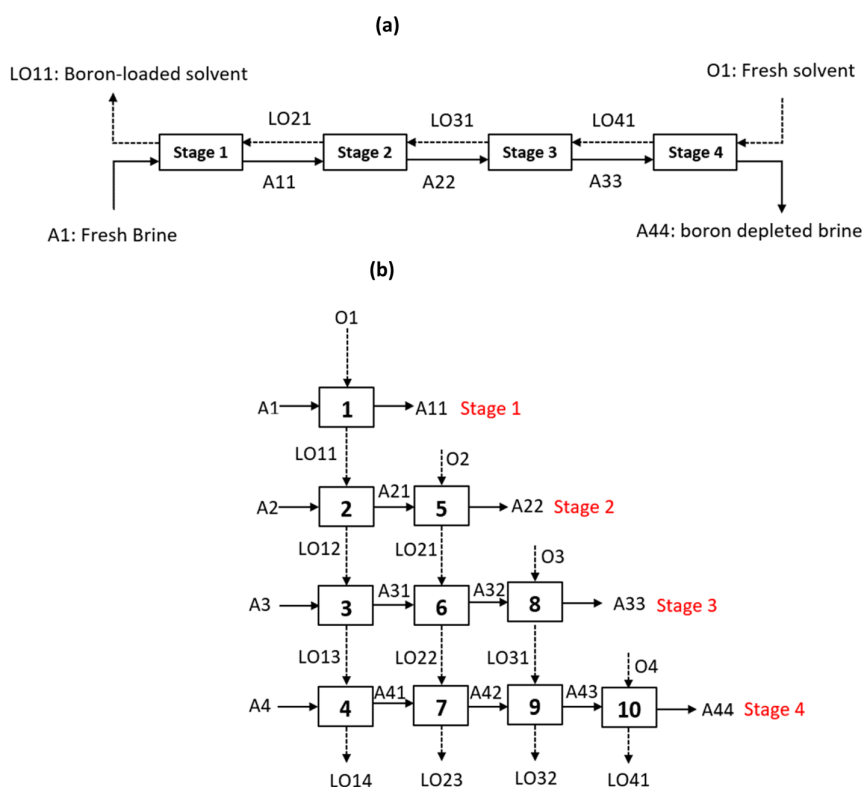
(a)

LO11: Boron-loaded solvent

O1: Fresh solvent

LO21

LO31

LO41

Stage 1

Stage 2

Stage 3

Stage 4

A11

A22

A33

A1: Fresh Brine

A44: boron depleted brine

(b)

O1

A1

1

A11 Stage 1

LO11

O2

A2

2

A21

5

A22 Stage 2

LO12

LO21

O3

A3

3

A31

6

A32

8

A33 Stage 3

LO13

LO22

LO31

O4

A4

4

A41

7

A42

9

A43

10

A44 Stage 4

LO14

LO23

LO32

LO41